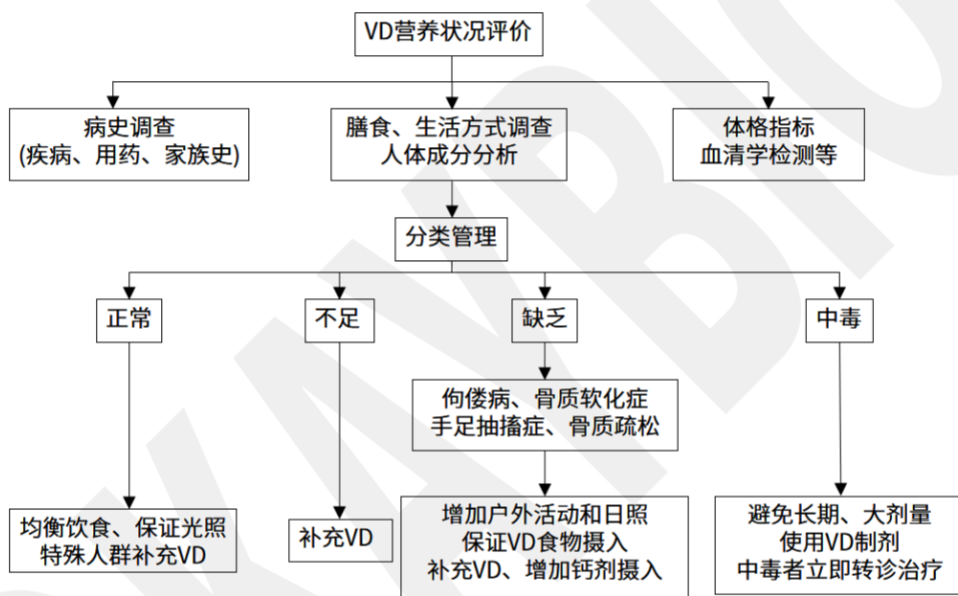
VD营养状况评价

病史调查
(疾病、用药、家族史)

膳食、生活方式调查
人体成分分析

体格指标
血清学检测等

分类管理

正常

不足

缺乏

中毒

佝偻病、骨质软化症
手足抽搐症、骨质疏松

均衡饮食、保证光照
特殊人群补充VD

补充VD

增加户外活动和日照
保证VD食物摄入
补充VD、增加钙剂摄入

避免长期、大剂量
使用VD制剂
中毒者立即转诊治疗